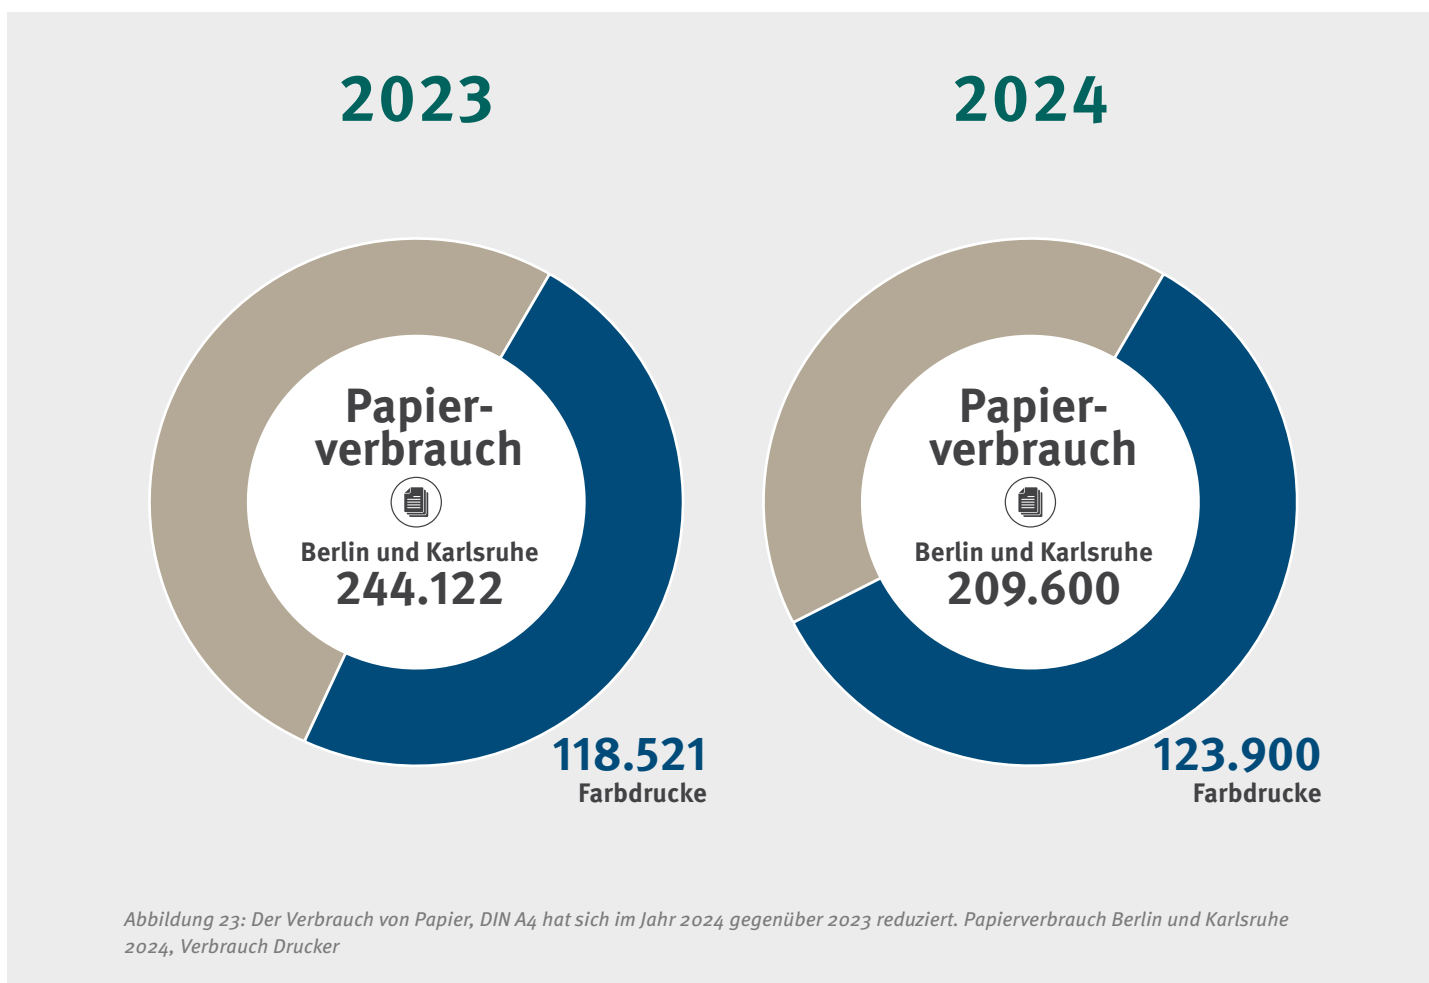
2023

Papierverbrauch

Berlin und Karlsruhe
244.122

118.521
Farbdrucke

2024

Papierverbrauch

Berlin und Karlsruhe
209.600

123.900
Farbdrucke

Abbildung 23: Der Verbrauch von Papier, DIN A4 hat sich im Jahr 2024 gegenüber 2023 reduziert. Papierverbrauch Berlin und Karlsruhe 2024, Verbrauch Drucker